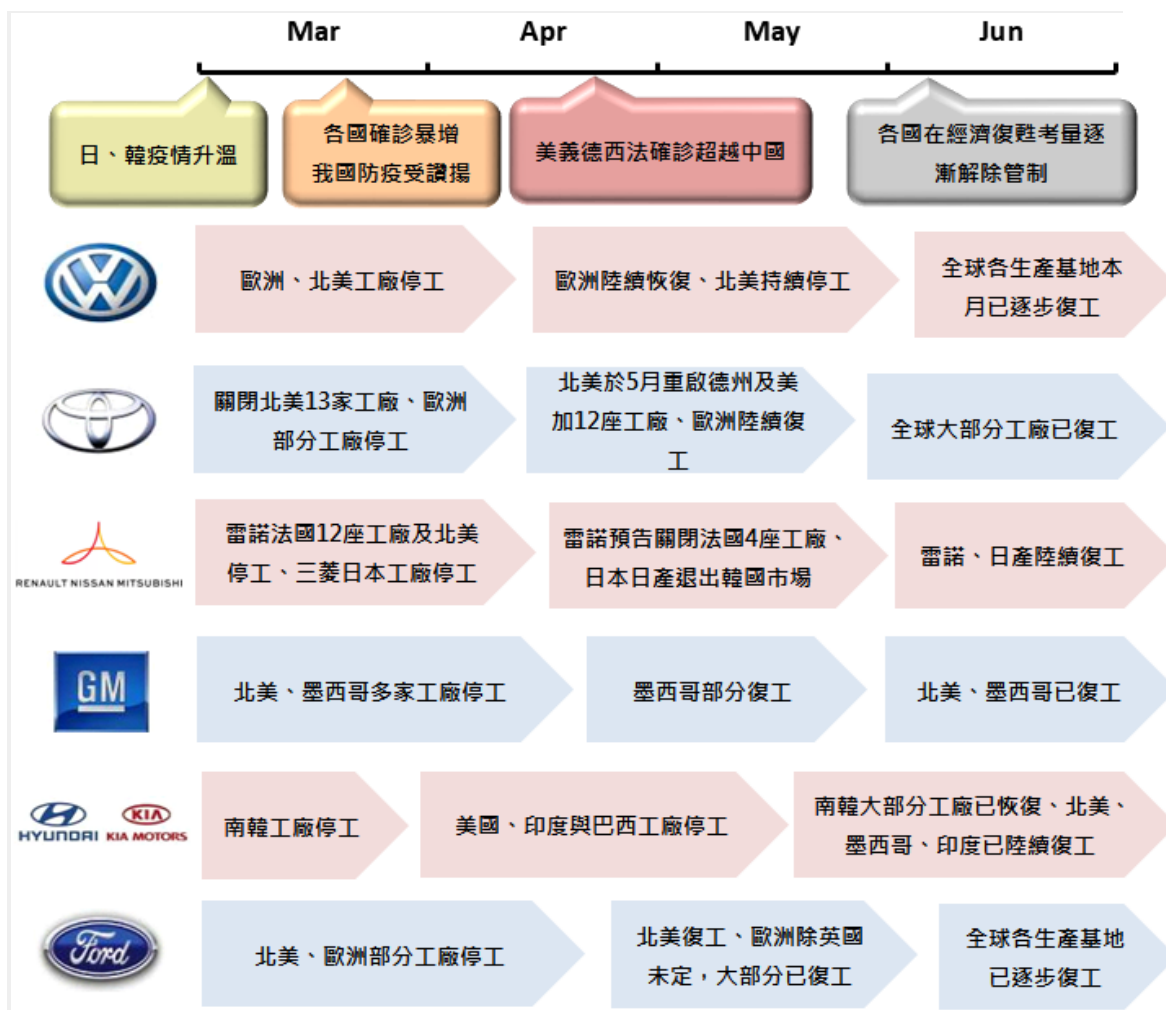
Mar Apr May Jun

日、韓疫情升溫

各國確診暴增 我國防疫受讚揚

美義德西法確診超越中國

各國在經濟復甦考量逐漸解除管制

歐洲、北美工廠停工

歐洲陸續恢復、北美持續停工

全球各生產基地本月已逐步復工

關閉北美13家工廠、歐洲部分工廠停工

北美於5月重啟德州及美加12座工廠、歐洲陸續復工

全球大部分工廠已復工

RENAULT NISSAN MITSUBISHI

雷諾法國12座工廠及北美停工、三菱日本工廠停工

雷諾預告關閉法國4座工廠、日本日產退出韓國市場

雷諾、日產陸續復工

GM

北美、墨西哥多家工廠停工

墨西哥部分復工

北美、墨西哥已復工

HYUNDAI KIA KIA MOTORS

南韓工廠停工

美國、印度與巴西工廠停工

南韓大部分工廠已恢復、北美、墨西哥、印度已陸續復工

Ford

北美、歐洲部分工廠停工

北美復工、歐洲除英國未定，大部分已復工

全球各生產基地已逐步復工